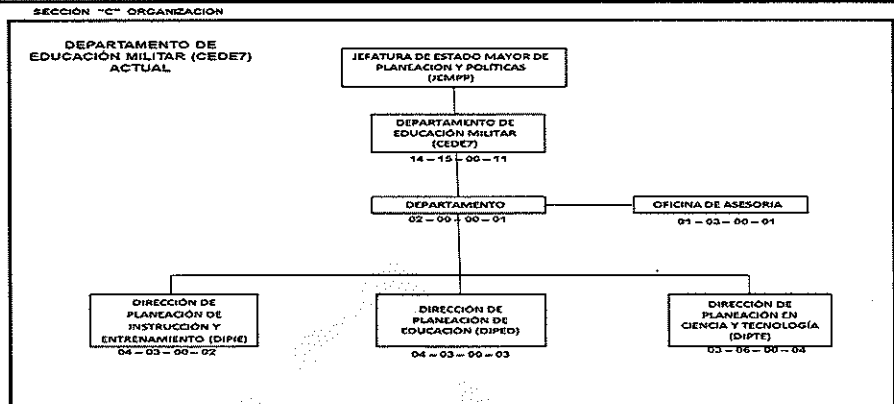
SECCIÓN "C" ORGANIZACION

DEPARTAMENTO DE EDUCACIÓN MILITAR (CEDE7) ACTUAL

JEFATURA DE ESTADO MAYOR DE PLANEACIÓN Y POLÍTICAS (JEMPP)

DEPARTAMENTO DE EDUCACIÓN MILITAR (CEDE7)
14 – 15 – 00 – 11

DEPARTAMENTO
02 – 00 – 00 – 01

OFICINA DE ASESORIA
01 – 03 – 00 – 01

DIRECCIÓN DE PLANEACIÓN DE INSTRUCCIÓN Y ENTRENAMIENTO (DIPIE)
04 – 03 – 00 – 02

DIRECCIÓN DE PLANEACIÓN DE EDUCACIÓN (DIPED)
04 – 03 – 00 – 03

DIRECCIÓN DE PLANEACIÓN EN CIENCIA Y TECNOLOGÍA (DIPTE)
03 – 06 – 00 – 04